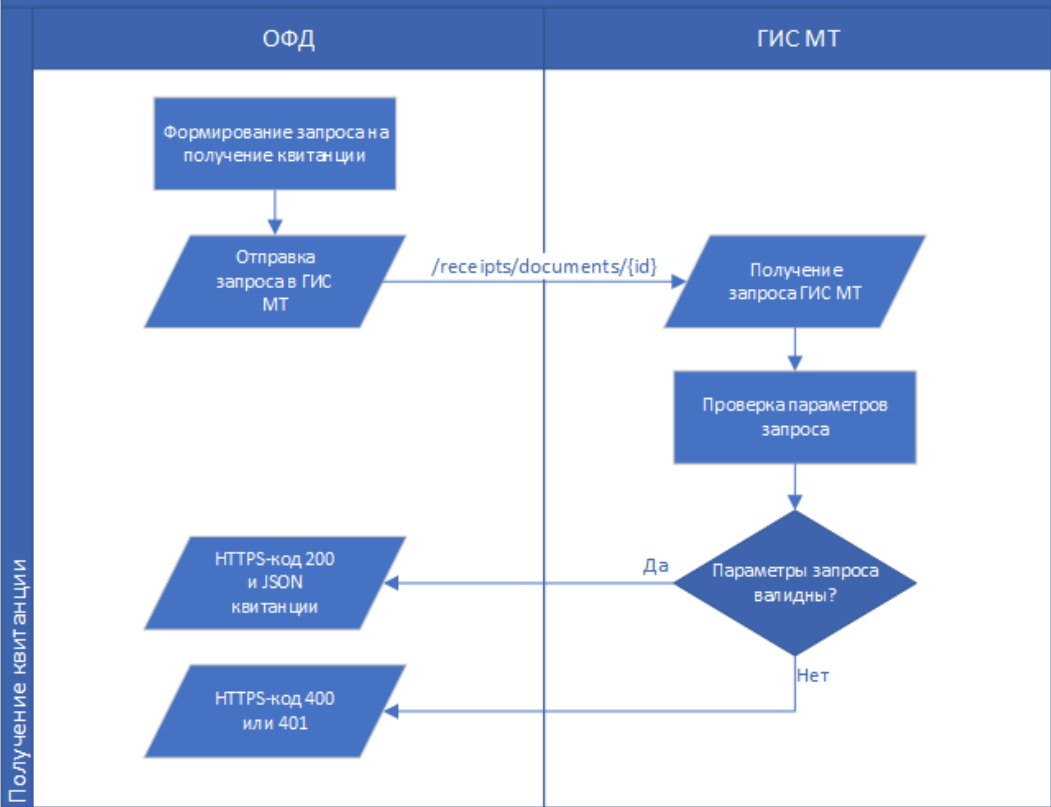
ОФД

ГИС МТ

Получение квитанции

Формирование запроса на получение квитанции

Отправка запроса в ГИС МТ

/receipts/documents/{id}

Получение запроса ГИС МТ

Проверка параметров запроса

Параметры запроса валидны?

Да

HTTPS-код 200 и JSON квитанции

Нет

HTTPS-код 400 или 401